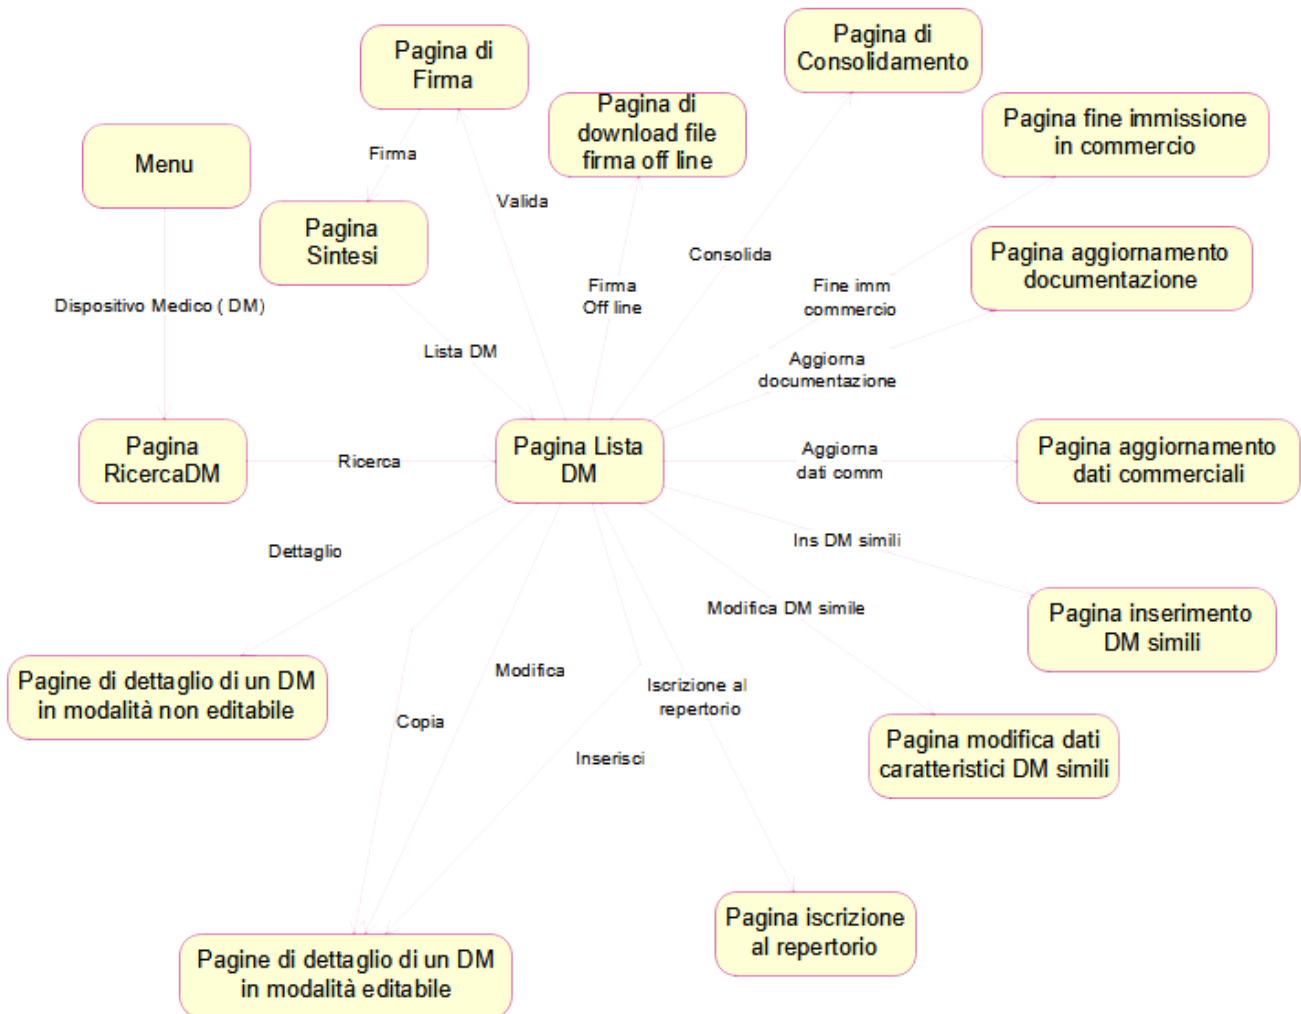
Pagina di Firma

Pagina di Consolidamento

Pagina di download file firma off line

Pagina fine immissione in commercio

Menu

Firma

Valida

Pagina Sintesi

Consolida

Pagina aggiornamento documentazione

Firma Off line

Fine imm commercio

Dispositivo Medico ( DM)

Lista DM

Aggiorna documentazione

Pagina RicercaDM

Ricerca

Pagina Lista DM

Aggiorna dati comm

Pagina aggiornamento dati commerciali

Dettaglio

Ins DM simili

Modifica DM simile

Pagina inserimento DM simili

Pagine di dettaglio di un DM in modalità non editabile

Modifica

Iscrizione al repertorio

Copia

Pagina modifica dati caratteristici DM simili

Inserisci

Pagina iscrizione al repertorio

Pagine di dettaglio di un DM in modalità editabile